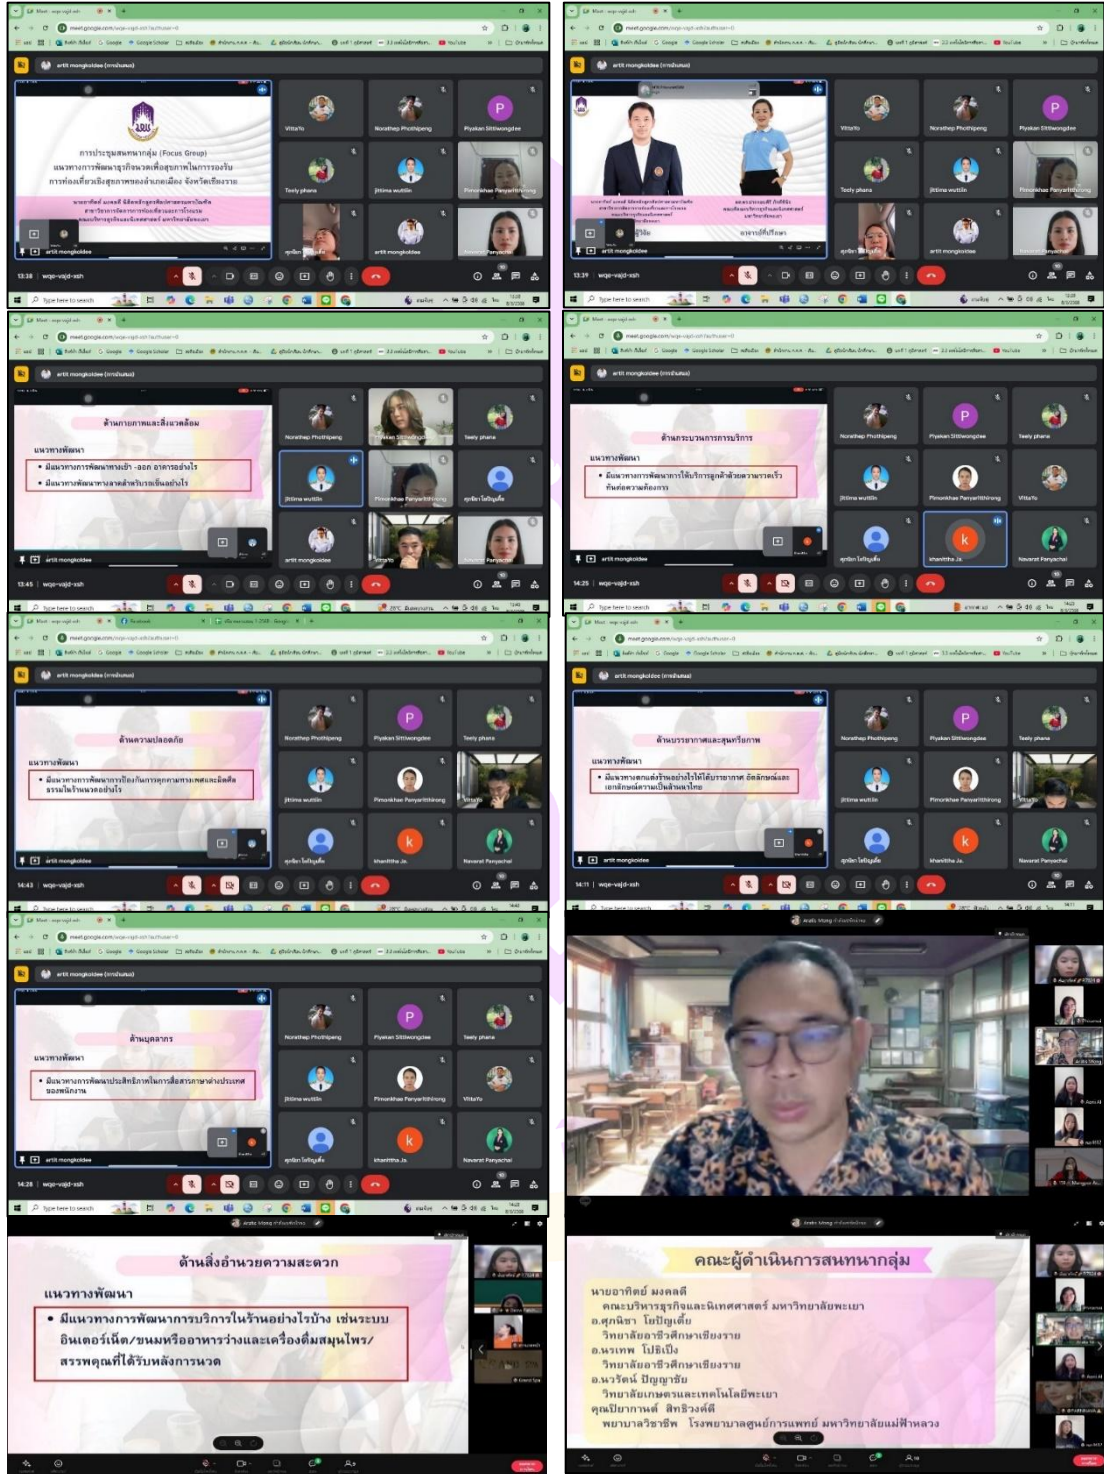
artit mongkoldee (การนำเสนอ)

การประชุมสนทนากลุ่ม (Focus Group)
แนวทางการพัฒนาธุรกิจนวดเพื่อสุขภาพในการรองรับการท่องเที่ยวเชิงสุขภาพของอำเภอเมือง จังหวัดเชียงราย

VittaYu
Norathep Phothipeng
Piyakan Sittiwongdee
Teely phana
Jittima wuttilin
Pimonkhae Panyarithirong
artit mongkoldee
Navarat Panyachai

13:38 | wqe-vajd-ssh

ด้านกายภาพและสิ่งแวดล้อม
แนวทางพัฒนา
• มีแนวทางการพัฒนาทางเข้า -ออก อาคารอย่างไร
• มีแนวทางพัฒนาทางลาดสำหรับรถเข็นอย่างไร

13:45 | wqe-vajd-ssh

ด้านกระบวนการการบริการ
แนวทางพัฒนา
• มีแนวทางการพัฒนาการให้บริการลูกค้าด้วยความรวดเร็วทันต่อความต้องการ

14:25 | wqe-vajd-ssh

ด้านความปลอดภัย
แนวทางพัฒนา
• มีแนวทางการพัฒนาการป้องกันการคุกคามทางเพศและผิดศีลธรรมในร้านนวดอย่างไร

14:43 | wqe-vajd-ssh

ด้านบรรยากาศและสุนทรียภาพ
แนวทางพัฒนา
• มีแนวทางตกแต่งร้านอย่างไรให้ได้บรรยากาศ อัตลักษณ์และเอกลักษณ์ความเป็นล้านนาไทย

14:11 | wqe-vajd-ssh

ด้านบุคลากร
แนวทางพัฒนา
• มีแนวทางการพัฒนาประสิทธิภาพในการสื่อสารภาษาต่างประเทศของพนักงาน

14:28 | wqe-vajd-ssh

Khanittha Ja.

ด้านสิ่งอำนวยความสะดวก
แนวทางพัฒนา
• มีแนวทางการพัฒนาการบริการในร้านอย่างไรบ้าง เช่นระบบอินเตอร์เน็ต/ขนมหรืออาหารว่างและเครื่องดื่มสมุนไพร/สรรพคุณที่ได้รับหลังการนวด

คณะผู้ดำเนินการสนทนากลุ่ม
นายอาทิตย์ มงคลดี
คณะบริหารธุรกิจและนิเทศศาสตร์ มหาวิทยาลัยพะเยา
อ.ศุภนิชา โอปัญเดีย
วิทยาลัยอาชีวศึกษาเชียงราย
อ.นรเทพ โพธิเป็ง
วิทยาลัยอาชีวศึกษาเชียงราย
อ.นวรัตน์ ปัญญาชัย
วิทยาลัยเกษตรและเทคโนโลยีพะเยา
คุณปิยกานต์ สิทธิวงศ์ดี
พยาบาลวิชาชีพ โรงพยาบาลศูนย์การแพทย์ มหาวิทยาลัยแม่ฟ้าหลวง